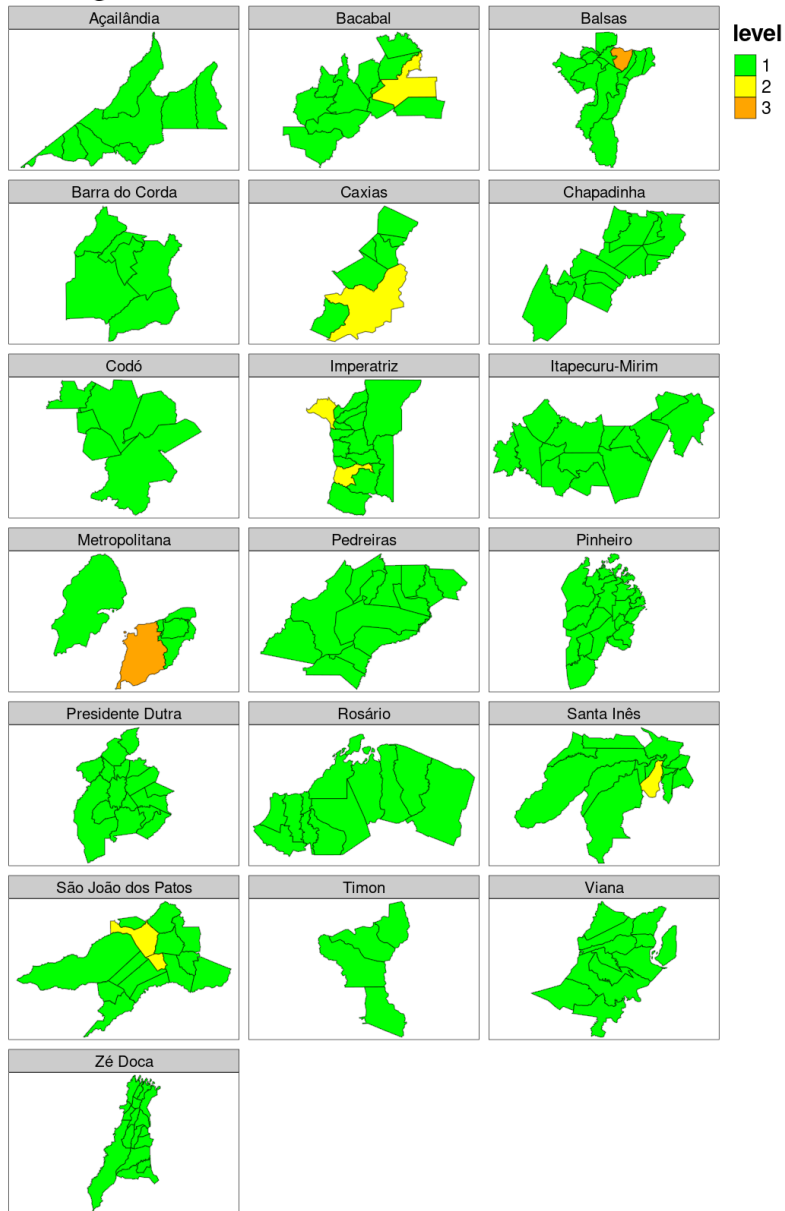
Açailândia

Bacabal

Balsas

level
1
2
3

Barra do Corda

Caxias

Chapadinha

Codó

Imperatriz

Itapecuru-Mirim

Metropolitana

Pedreiras

Pinheiro

Presidente Dutra

Rosário

Santa Inês

São João dos Patos

Timon

Viana

Zé Doca